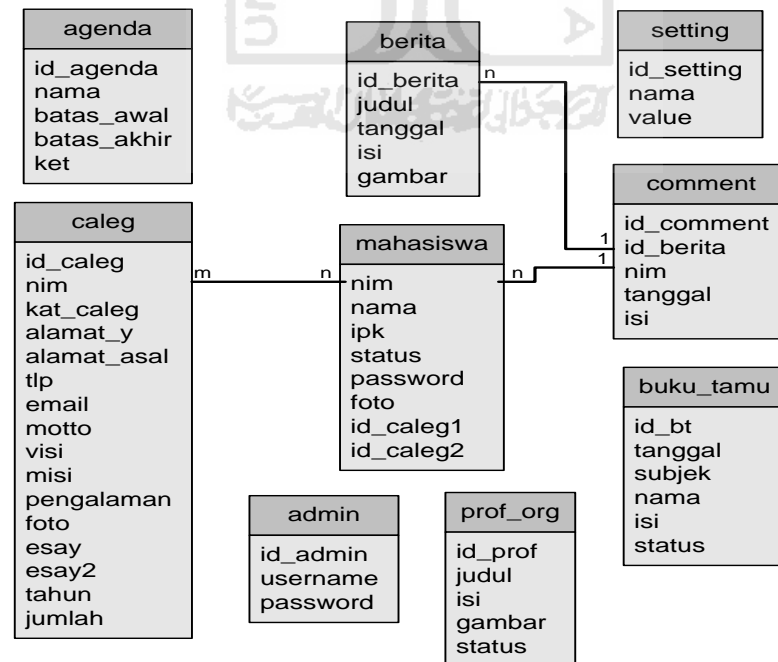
agenda
id_agenda
nama
batas_awal
batas_akhir
ket

berita
id_berita
judul
tanggal
isi
gambar

setting
id_setting
nama
value

comment
id_comment
id_berita
nim
tanggal
isi

caleg
id_caleg
nim
kat_caleg
alamat_y
alamat_asal
tlp
email
motto
visi
misi
pengalaman
foto
esay
esay2
tahun
jumlah

mahasiswa
nim
nama
ipk
status
password
foto
id_caleg1
id_caleg2

buku_tamu
id_bt
tanggal
subjek
nama
isi
status

admin
id_admin
username
password

prof_org
id_prof
judul
isi
gambar
status

m
n
n
n
1
1